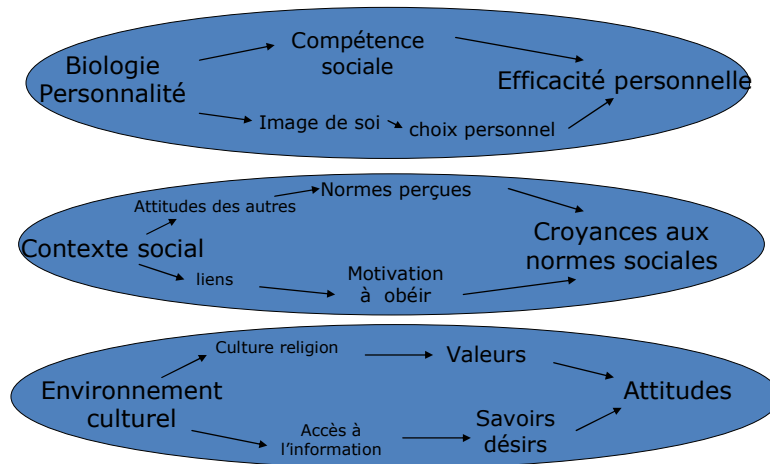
Biologie Personnalité

Compétence sociale

Efficacité personnelle

Image de soi

choix personnel

Contexte social

Attitudes des autres

Normes perçues

Croyances aux normes sociales

liens

Motivation à obéir

Environnement culturel

Culture religion

Valeurs

Attitudes

Accès à l'information

Savoirs désirs